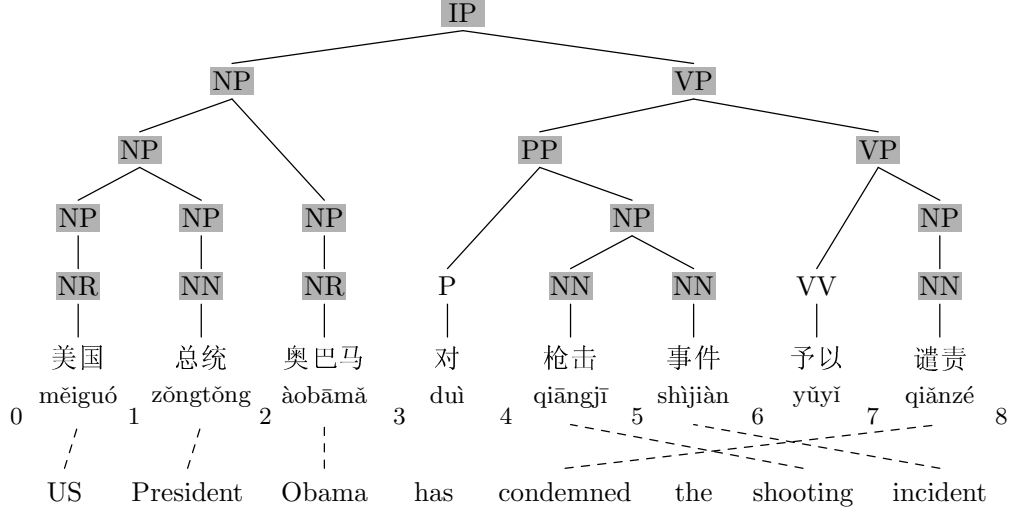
IP

NP VP

NP PP VP

NP NP NP NP NP

NR NN NR P NN NN VV NN

美国 总统 奥巴马 对 枪击 事件 予以 谴责

měiguó zǒngtǒng àobāmǎ duì qiāngjī shìjiàn yǔyǐ qiǎnzé

0 1 2 3 4 5 6 7 8

US President Obama has condemned the shooting incident